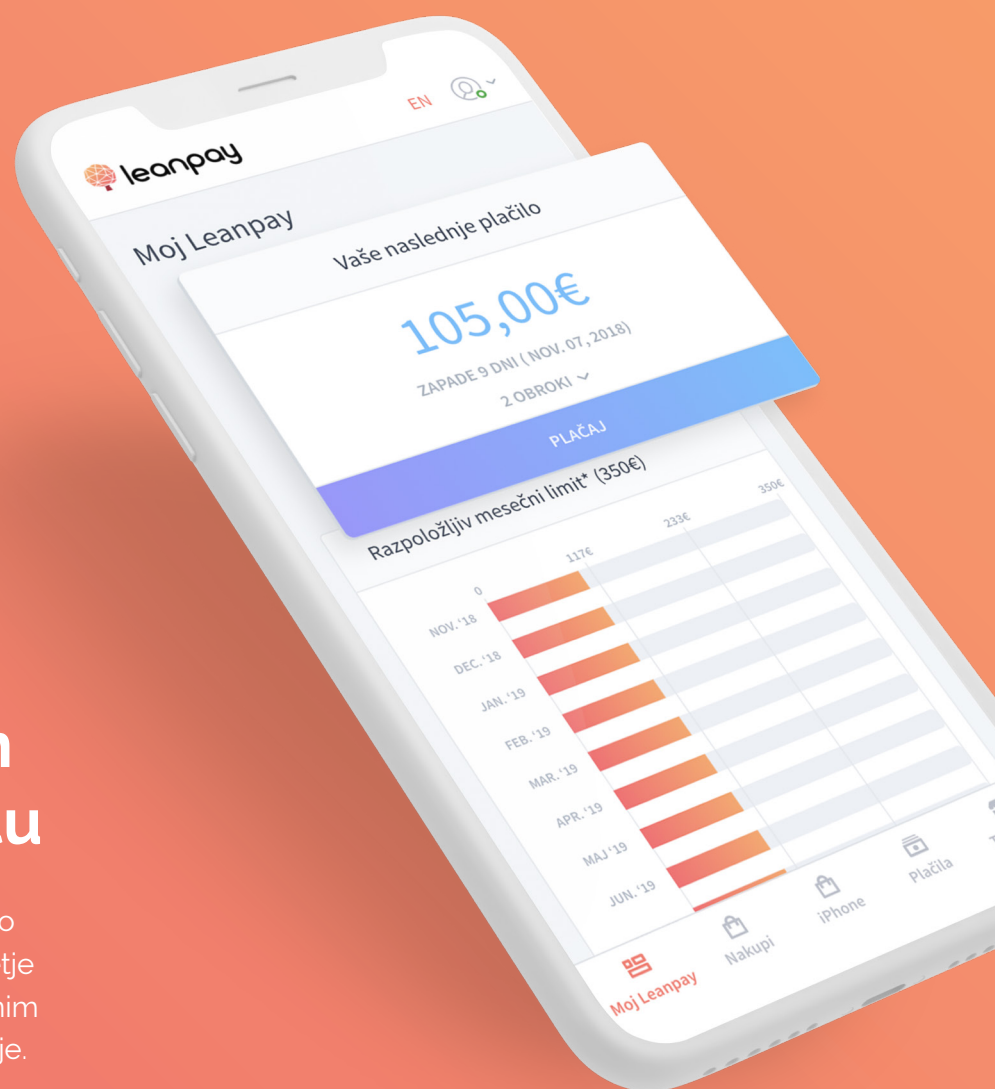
EN

leanpay

Moj Leanpay

Vaše naslednje plačilo

105,00€

ZAPADE 9 DNI ( NOV. 07, 2018)

2 OBROKI

PLAČAJ

Razpoložljiv mesečni limit* (350€)

0
117€
233€
350€

NOV. '18
DEC. '18
JAN. '19
FEB. '19
MAR. '19
APR. '19
MAJ '19
JUN. '19

Moj Leanpay
Nakupi
iPhone
Plačila

n
u

o
tje
nim
je.